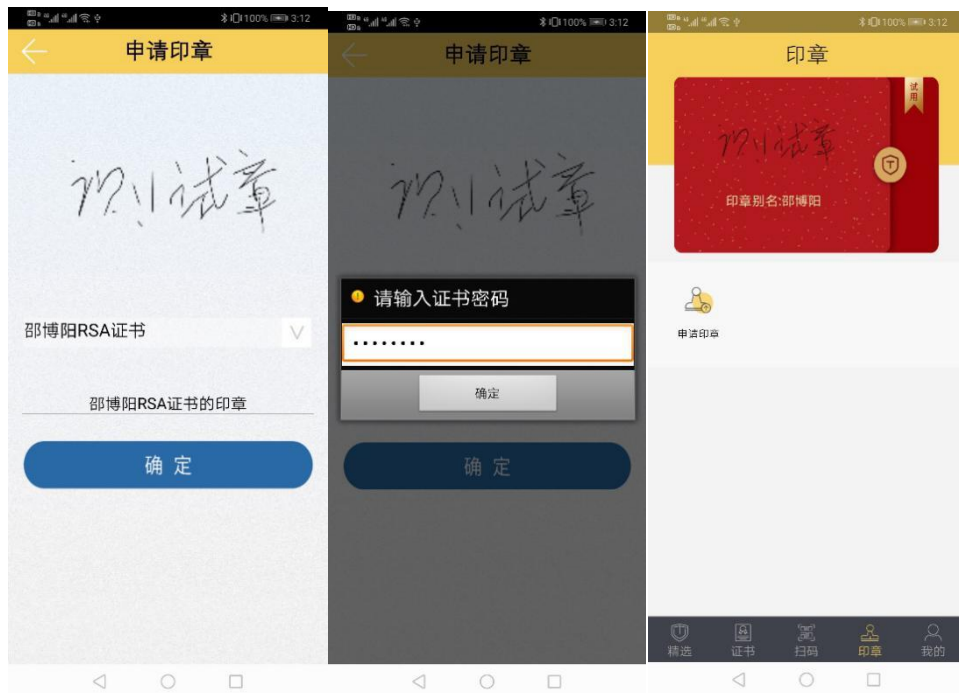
100% 3:12

申请印章

测试章

邵博阳RSA证书

邵博阳RSA证书的印章

确 定

100% 3:12

申请印章

测试章

请输入证书密码

••••••••

确定

确 定

100% 3:12

印章

试用

测试章

印章别名:邵博阳

申请印章

精选 证书 扫码 印章 我的